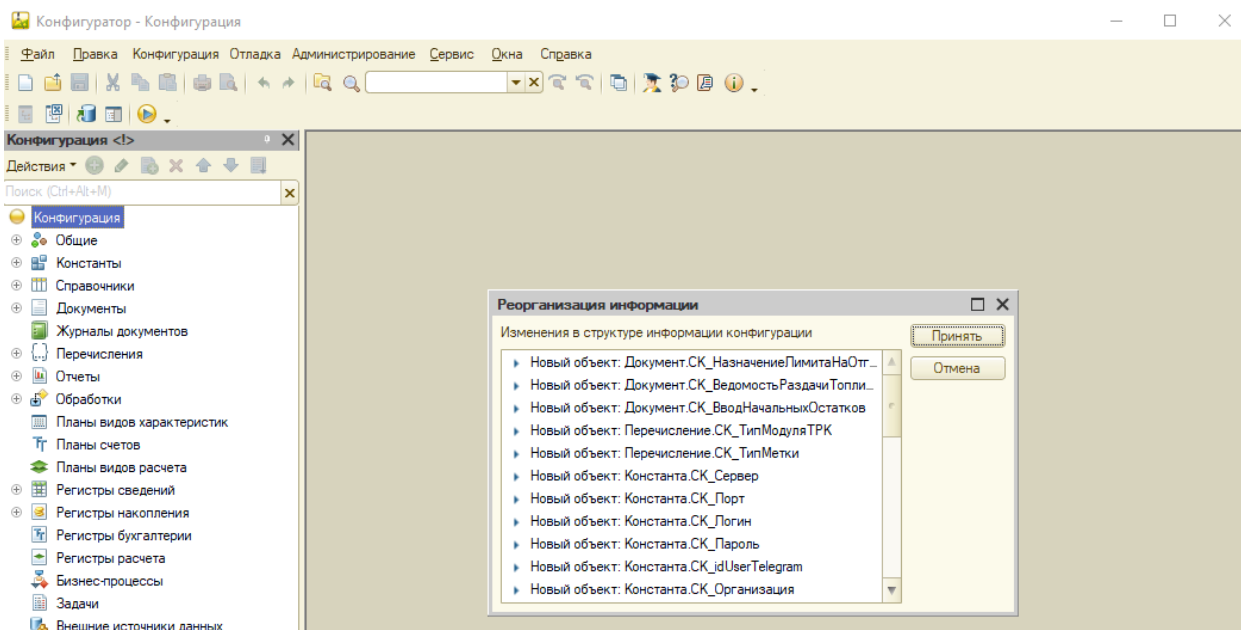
Конфигуратор - Конфигурация

Файл Правка Конфигурация Отладка Администрирование Сервис Окна Справка

Конфигурация <!>

Действия

Поиск (Ctrl+Alt+M)

Конфигурация
Общие
Константы
Справочники
Документы
Журналы документов
Перечисления
Отчеты
Обработки
Планы видов характеристик
Планы счетов
Планы видов расчета
Регистры сведений
Регистры накопления
Регистры бухгалтерии
Регистры расчета
Бизнес-процессы
Задачи
Внешние источники данных

Реорганизация информации

Изменения в структуре информации конфигурации

Принять
Отмена

Новый объект: Документ.СК_НазначениеЛимитаНаОтг...
Новый объект: Документ.СК_ВедомостьРаздачиТопли...
Новый объект: Документ.СК_ВводНачальныхОстатков
Новый объект: Перечисление.СК_ТипМодуляТРК
Новый объект: Перечисление.СК_ТипМетки
Новый объект: Константа.СК_Сервер
Новый объект: Константа.СК_Порт
Новый объект: Константа.СК_Логин
Новый объект: Константа.СК_Пароль
Новый объект: Константа.СК_idUserTelegram
Новый объект: Константа.СК_Организация